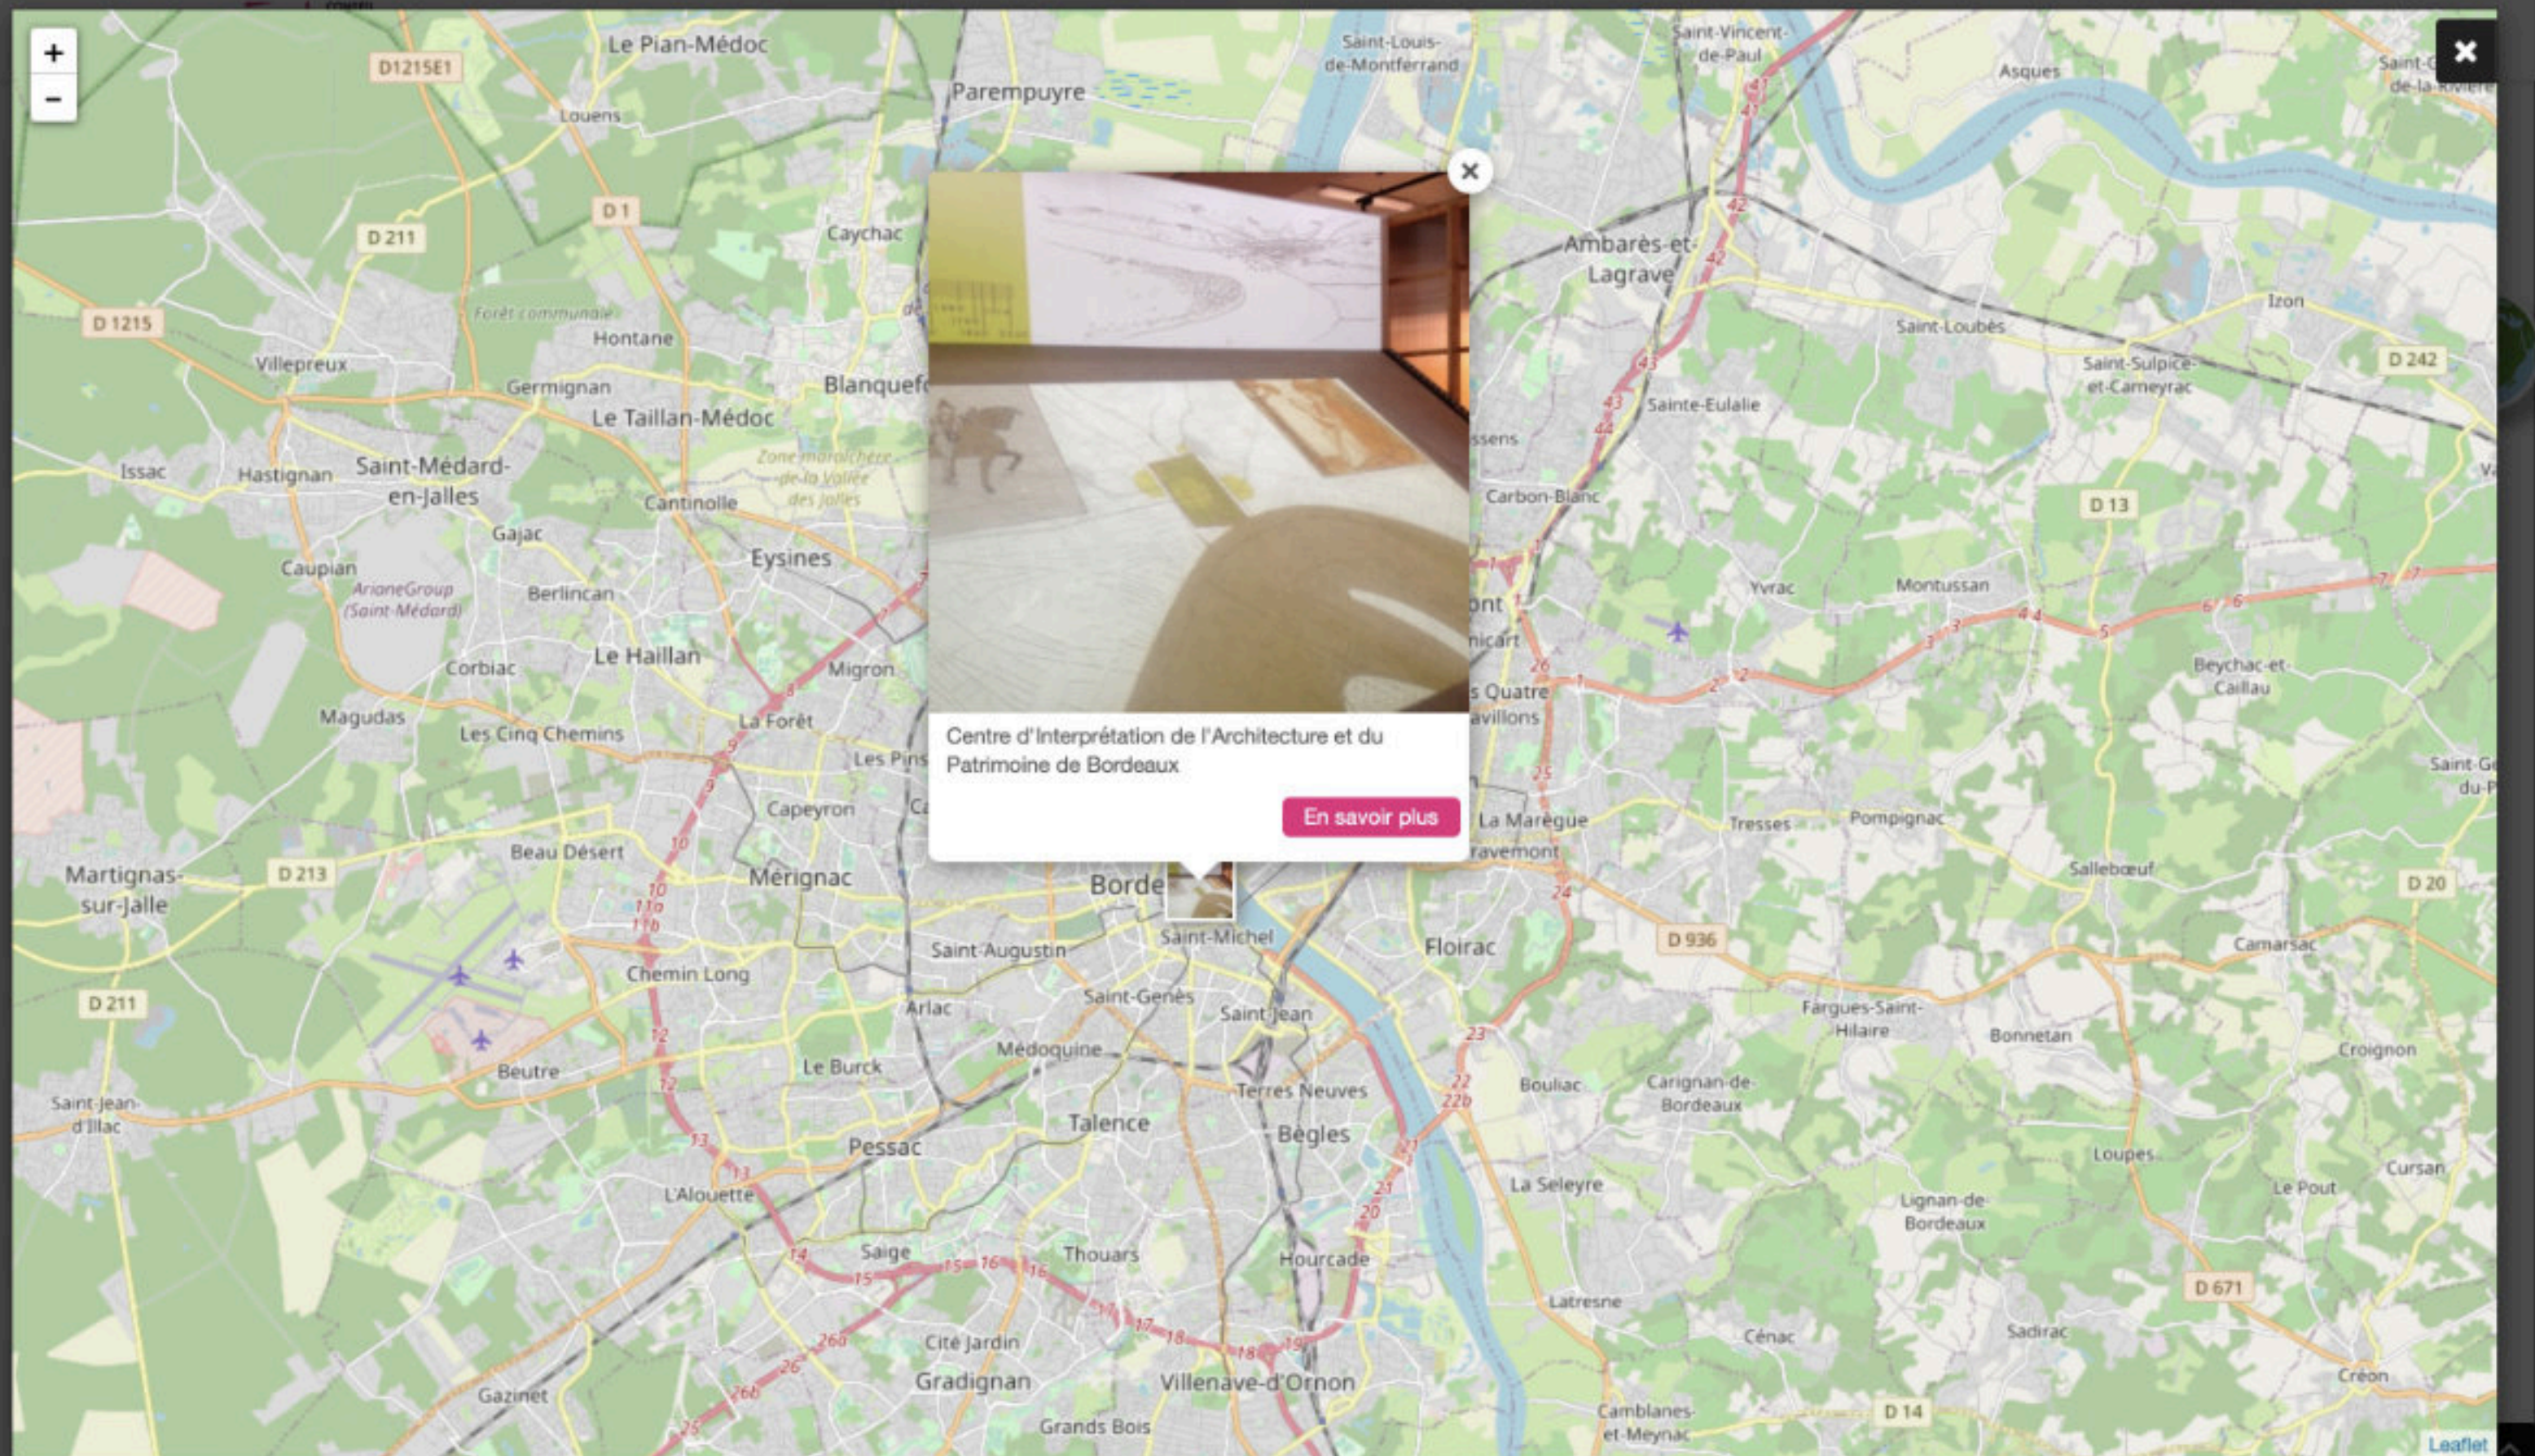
+
−

Centre d'Interprétation de l'Architecture et du Patrimoine de Bordeaux

En savoir plus

Le Pian-Médoc
D1215E1
Louens
Parempuyre
Saint-Louis-de-Montferrand
Saint-Vincent-de-Paul
Asques
Saint-Loubès
Izon
D 242
Saint-Sulpice-et-Cameyrac
Ambarès-et-Lagrave
Sainte-Eulalie
Carbon-Blanc
D 1
D 211
Caychac
D 1215
Forêt communale
Hontane
Villepreux
Germignan
Blanquefort
Le Taillan-Médoc
Issac
Hastignan
Saint-Médard-en-Jalles
Zone maraîchère de la Vallée des Jalles
Cantinolle
Gajac
Caupian
Eysines
ArianeGroup (Saint-Médard)
Berlincan
Corbiac
Le Haillan
Migron
Magudas
Les Cinq Chemins
La Forêt
Les Pins
Capeyron
Beau Désert
Martignas-sur-Jalle
D 213
Mérignac
Bordeaux
Saint-Augustin
Saint-Michel
Floirac
D 936
Chemin Long
Saint-Genès
Saint-Jean
D 211
Arlac
Médoquine
Beutre
Le Burck
Terres Neuves
Bouliac
Carignan-de-Bordeaux
Saint-Jean-d'Illac
Talence
Bègles
Pessac
L'Alouette
La Seleyre
Saige
Thouars
Hourcade
Latresne
Cénac
Cité Jardin
Gradignan
Villenave-d'Ornon
Gazinet
Grands Bois
Camblanes-et-Meynac
D 14
Sadirac
Créon
Lignan-de-Bordeaux
Loupes
Le Pout
Cursan
D 671
Fargues-Saint-Hilaire
Bonnetan
Croignon
Camarsac
Salleboeuf
D 20
Tresses
Pompignac
La Marègue
Yvrac
Montussan
D 13
Beychac-et-Caillau
Saint-Germain-du-Puch
Leaflet